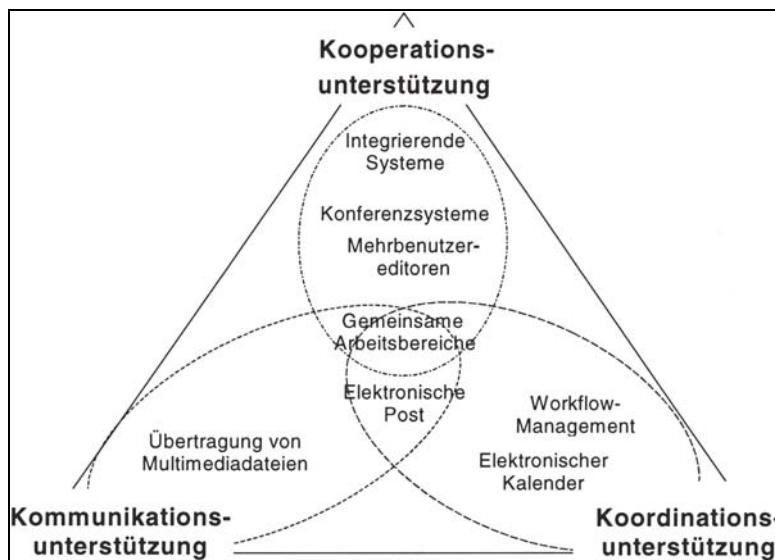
Kooperationsunterstützung

Integrierende Systeme

Konferenzsysteme

Mehrbenutzereditoren

Gemeinsame Arbeitsbereiche

Elektronische Post

Übertragung von Multimediadateien

Workflow-Management

Elektronischer Kalender

Kommunikationsunterstützung

Koordinationsunterstützung